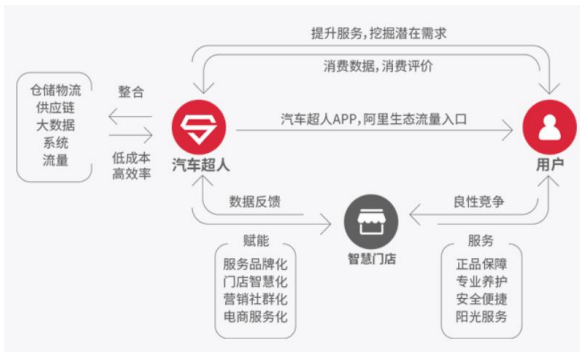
提升服务，挖掘潜在需求

消费数据，消费评价

仓储物流
供应链
大数据
系统
流量

整合

低成本
高效率

汽车超人

汽车超人APP，阿里生态流量入口

用户

数据反馈

良性竞争

智慧门店

赋能
服务品牌化
门店智慧化
营销社群化
电商服务化

服务
正品保障
专业养护
安全便捷
阳光服务